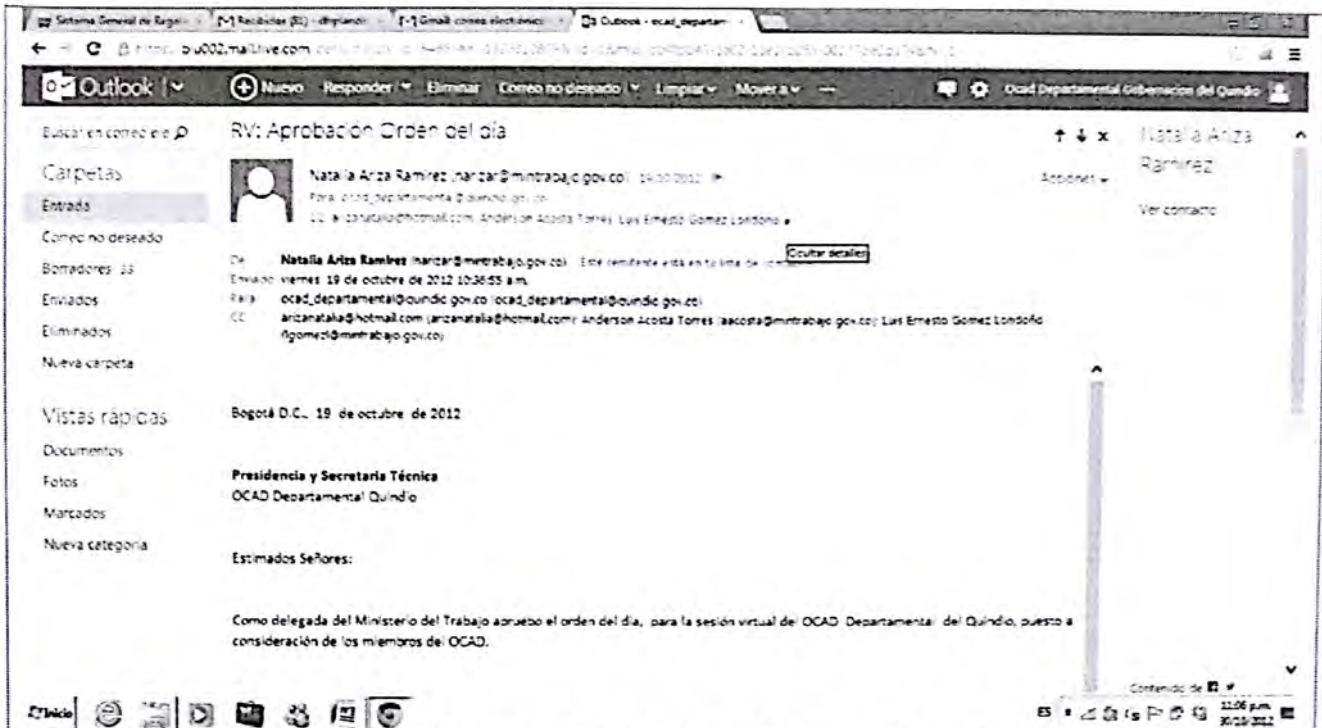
Sistema General de Regalí | Recibidos (81) - dhplanda | Gmail correo electrónico | Outlook - ocad_departam

https://bu002.mail.live.com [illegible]

Outlook | Nuevo Responder Eliminar Correo no deseado Limpiar Mover a — Ocad Departamental Gobernacion del Quindio

Buscar en correo ele

Carpetas

Entrada

Correo no deseado

Borradores 13

Enviados

Eliminados

Nueva carpeta

Vistas rápidas

Documentos

Fotos

Marcados

Nueva categoria

RV: Aprobación Orden del día

Natalia Ariza Ramirez (nariza@mintrabajo.gov.co) 19/10/2012

Para: ocad_departamental@quindio.gov.co

CC: arizanatalia@hotmail.com; Anderson Acosta Torres; Luis Ernesto Gomez Londoño

Acciones

Ocultar detalles

De: Natalia Ariza Ramirez (nariza@mintrabajo.gov.co) Este remitente está en tu lista de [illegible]

Enviado: viernes, 19 de octubre de 2012 10:36:55 a.m.

Para: ocad_departamental@quindio.gov.co (ocad_departamental@quindio.gov.co)

CC: arizanatalia@hotmail.com (arizanatalia@hotmail.com); Anderson Acosta Torres (aacosta@mintrabajo.gov.co); Luis Ernesto Gomez Londoño (lgomezl@mintrabajo.gov.co)

Bogotá D.C., 19 de octubre de 2012

Presidencia y Secretaria Técnica
OCAD Departamental Quindío

Estimados Señores:

Como delegada del Ministerio del Trabajo apruebo el orden del día, para la sesión virtual del OCAD Departamental del Quindío, puesto a consideración de los miembros del OCAD.

Natalia Ariza Ramirez

Ver contacto

Contenido de

Inicio

ES 11:06 p.m. 30/10/2012